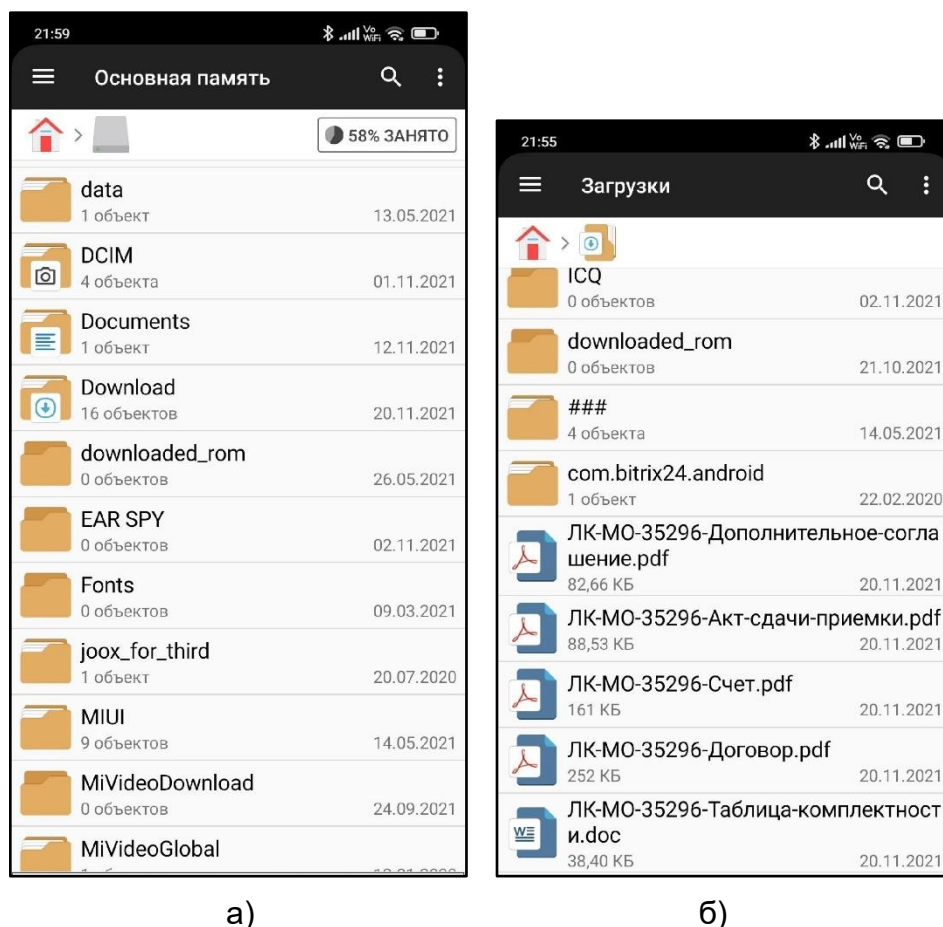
21:59

Основная память

58% ЗАНЯТО

data
1 объект 13.05.2021

DCIM
4 объекта 01.11.2021

Documents
1 объект 12.11.2021

Download
16 объектов 20.11.2021

downloaded_rom
0 объектов 26.05.2021

EAR SPY
0 объектов 02.11.2021

Fonts
0 объектов 09.03.2021

joox_for_third
1 объект 20.07.2020

MIUI
9 объектов 14.05.2021

MiVideoDownload
0 объектов 24.09.2021

MiVideoGlobal

а)

21:55

Загрузки

ICQ
0 объектов 02.11.2021

downloaded_rom
0 объектов 21.10.2021

###
4 объекта 14.05.2021

com.bitrix24.android
1 объект 22.02.2020

ЛК-МО-35296-Дополнительное-соглашение.pdf
82,66 КБ 20.11.2021

ЛК-МО-35296-Акт-сдачи-приемки.pdf
88,53 КБ 20.11.2021

ЛК-МО-35296-Счет.pdf
161 КБ 20.11.2021

ЛК-МО-35296-Договор.pdf
252 КБ 20.11.2021

ЛК-МО-35296-Таблица-комплектности.doc
38,40 КБ 20.11.2021

б)